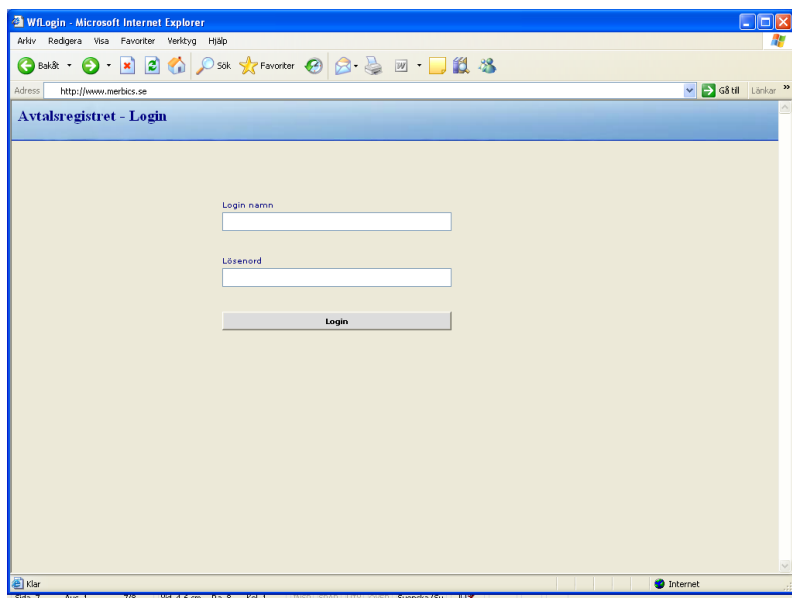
WfLogin - Microsoft Internet Explorer

Arkiv Redigera Visa Favoriter Verktyg Hjälp

Bakåt Sök Favoriter

Adress http://www.merbics.se Gå till Länkar »

Avtalsregistret - Login

Login namn

Lösenord

Login

Klar Internet

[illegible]